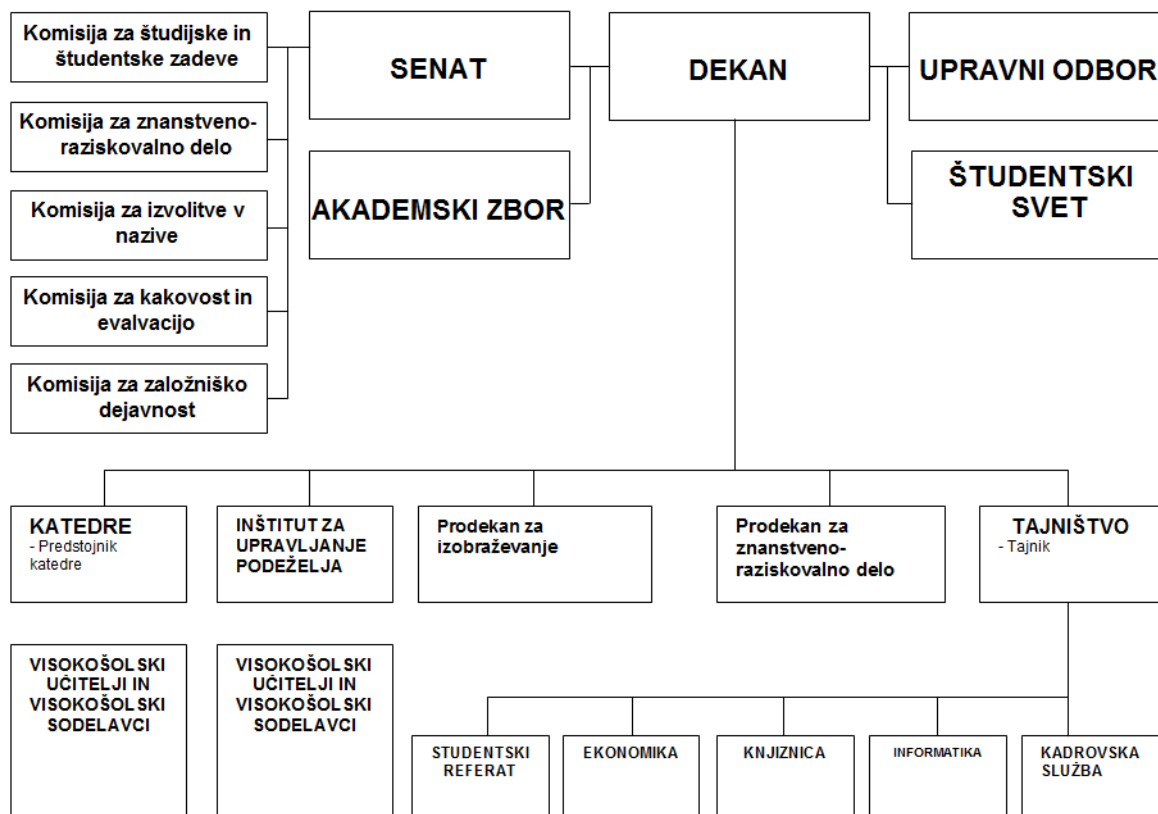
Komisija za študijske in študentske zadeve

Komisija za znanstveno-raziskovalno delo

Komisija za izvolitve v nazive

Komisija za kakovost in evalvacijo

Komisija za založniško dejavnost

SENAT

AKADEMSKI ZBOR

DEKAN

UPRAVNI ODBOR

ŠTUDENTSKI SVET

KATEDRE
- Predstojnik katedre

INŠTITUT ZA UPRAVLJANJE PODEŽELJA

Prodekan za izobraževanje

Prodekan za znanstveno-raziskovalno delo

TAJNIŠTVO
- Tajnik

VISOKOŠOLSKI UČITELJI IN VISOKOŠOLSKI SODELAVCI

VISOKOŠOLSKI UČITELJI IN VISOKOŠOLSKI SODELAVCI

STUDENTSKI REFERAT

EKONOMIKA

KNJIZNICA

INFORMATIKA

KADROVSKA SLUŽBA